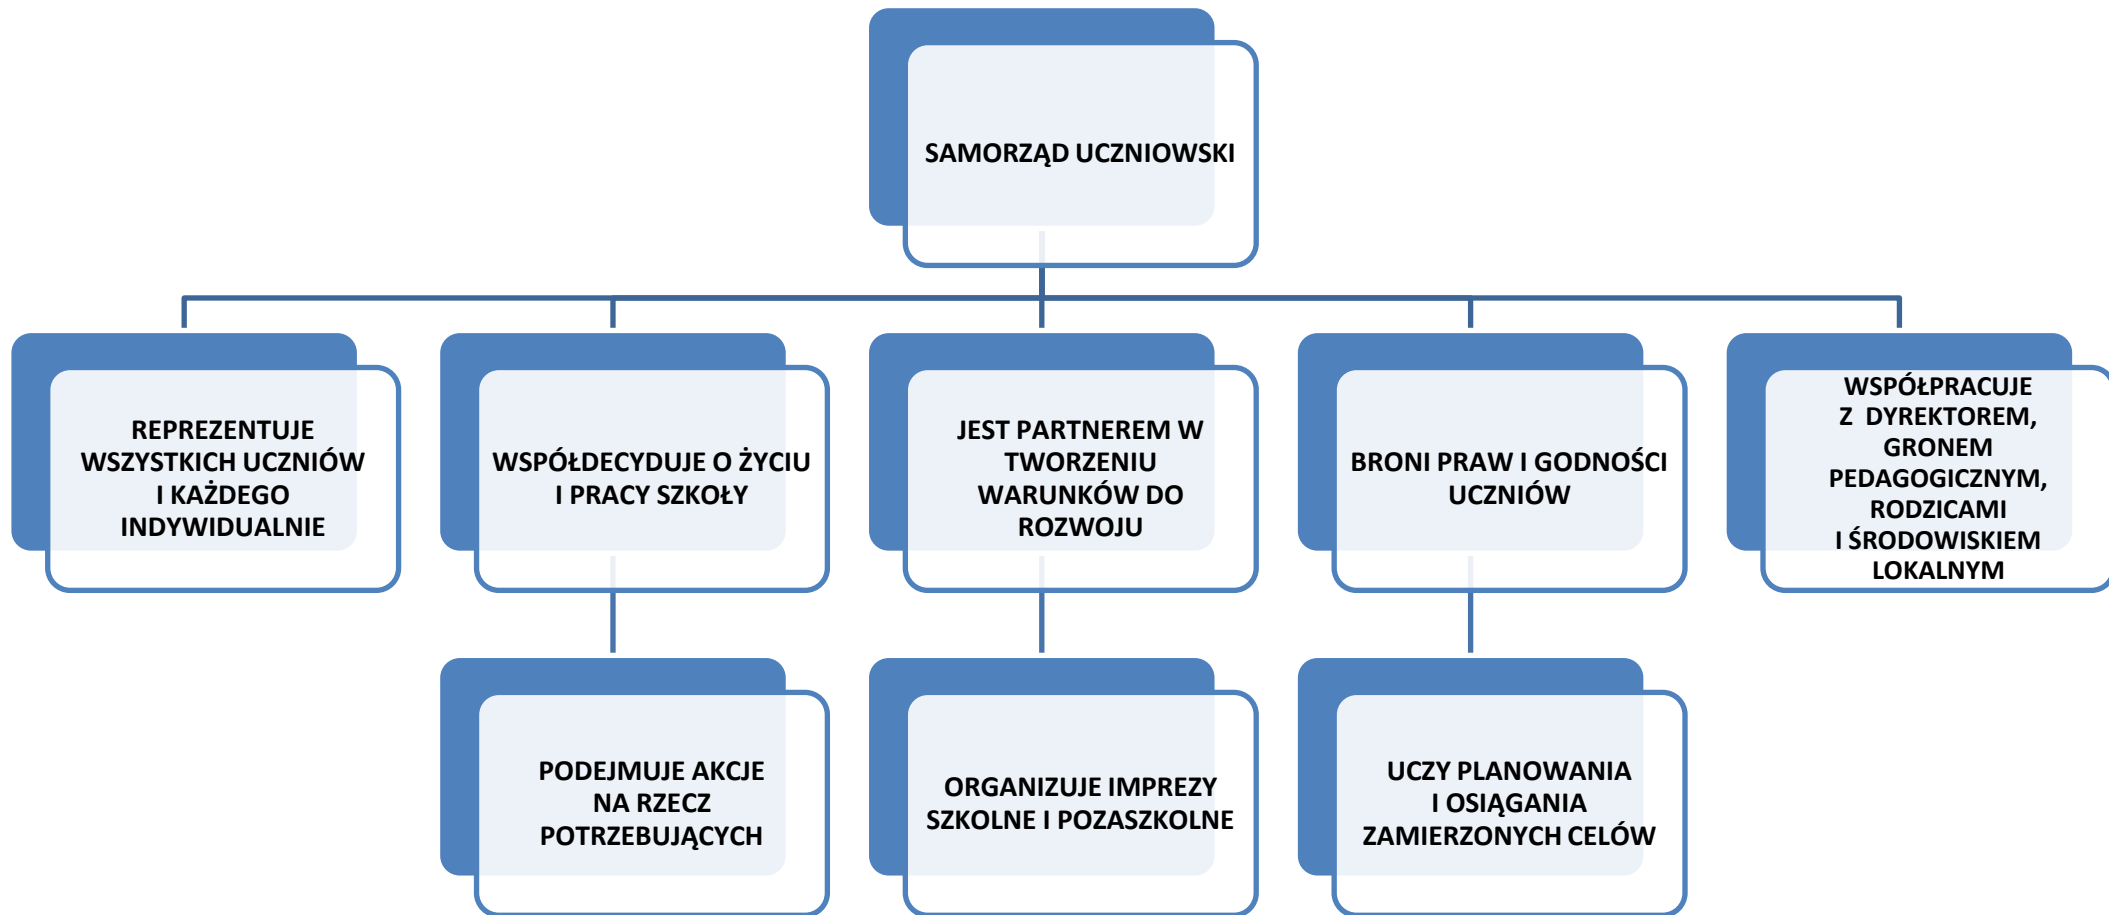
SAMORZĄD UCZNIOWSKI

REPREZENTUJE WSZYSTKICH UCZNIÓW I KAŻDEGO INDYWIDUALNIE

WSPÓŁDECYDUJE O ŻYCIU I PRACY SZKOŁY

JEST PARTNEREM W TWORZENIU WARUNKÓW DO ROZWOJU

BRONI PRAW I GODNOŚCI UCZNIÓW

WSPÓŁPRACUJE Z DYREKTOREM, GRONEM PEDAGOGICZNYM, RODZICAMI I ŚRODOWISKIEM LOKALNYM

PODEJMUJE AKCJE NA RZECZ POTRZEBUJĄCYCH

ORGANIZUJE IMPREZY SZKOLNE I POZASZKOLNE

UCZY PLANOWANIA I OSIĄGANIA ZAMIERZONYCH CELÓW